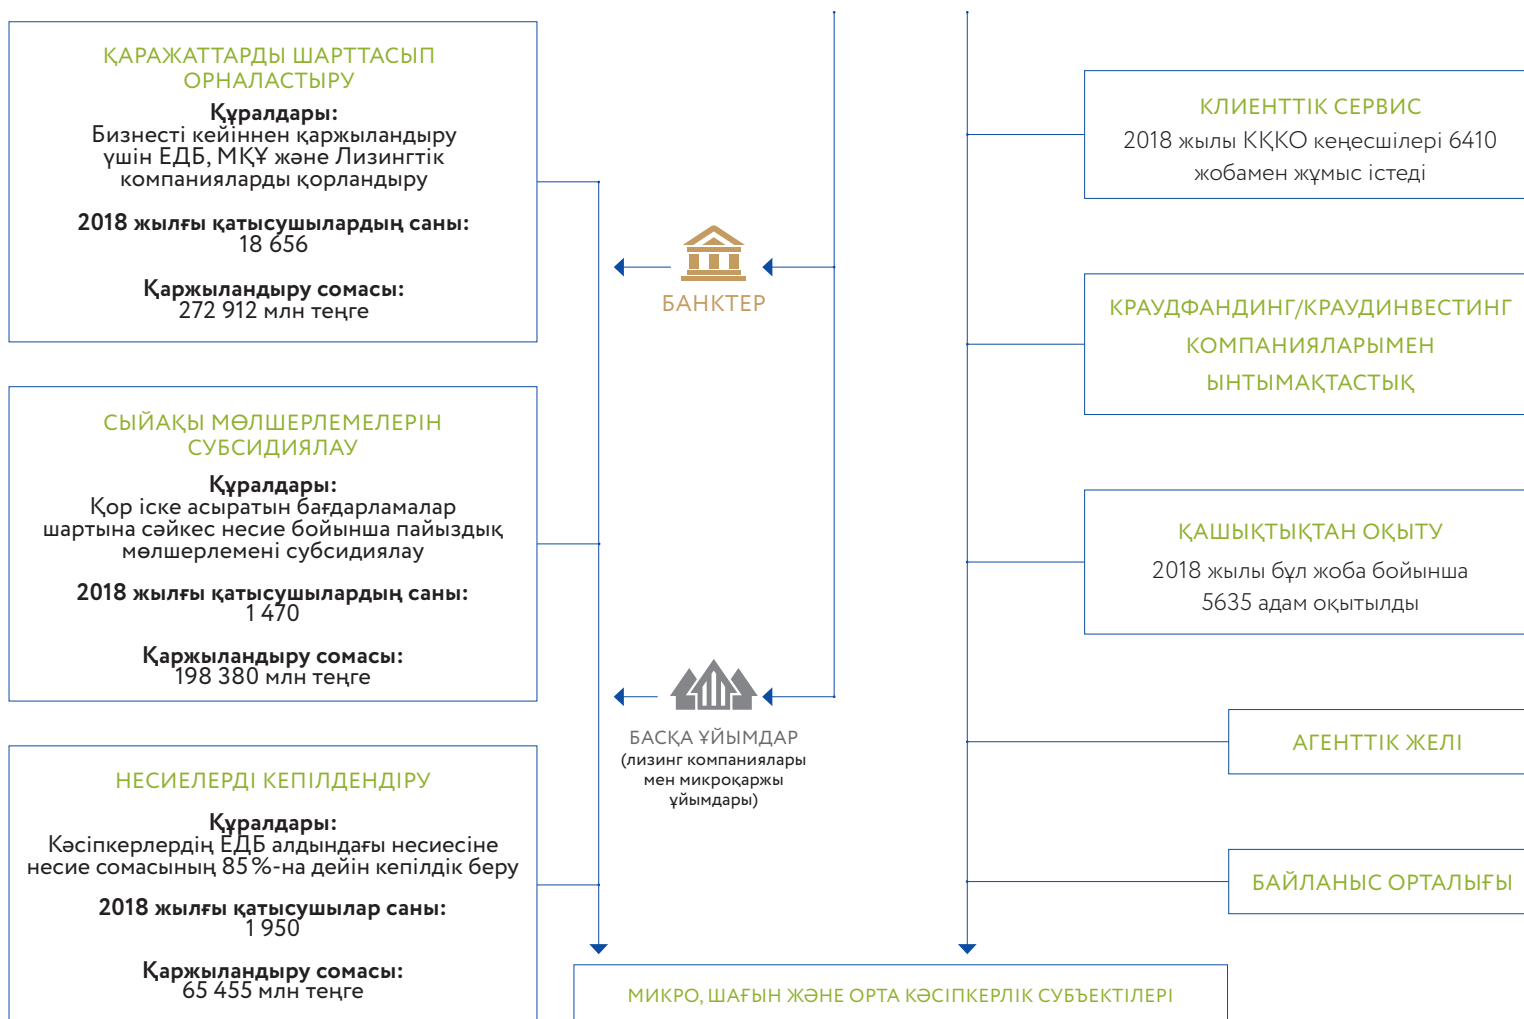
ҚАРАЖАТТАРДЫ ШАРТТАСЫП ОРНАЛАСТЫРУ
Құралдары:
Бизнесті кейіннен қаржыландыру үшін ЕДБ, МҚҰ және Лизингтік компанияларды қорландыру

2018 жылғы қатысушылардың саны:
18 656

Қаржыландыру сомасы:
272 912 млн теңге

СЫЙАҚЫ МӨЛШЕРЛЕМЕЛЕРІН СУБСИДИЯЛАУ
Құралдары:
Қор іске асыратын бағдарламалар шартына сәйкес несие бойынша пайыздық мөлшерлемені субсидиялау

2018 жылғы қатысушылардың саны:
1 470

Қаржыландыру сомасы:
198 380 млн теңге

НЕСИЕЛЕРДІ КЕПІЛДЕНДІРУ
Құралдары:
Кәсіпкерлердің ЕДБ алдындағы несиесіне несие сомасының 85%-на дейін кепілдік беру

2018 жылғы қатысушылар саны:
1 950

Қаржыландыру сомасы:
65 455 млн теңге

БАНКТЕР

БАСҚА ҰЙЫМДАР
(лизинг компаниялары мен микроқаржы ұйымдары)

КЛИЕНТТІК СЕРВИС
2018 жылы КҚКО кеңесшілері 6410 жобамен жұмыс істеді

КРАУДФАНДИНГ/КРАУДИНВЕСТИНГ КОМПАНИЯЛАРЫМЕН ЫНТЫМАҚТАСТЫҚ

ҚАШЫҚТЫҚТАН ОҚЫТУ
2018 жылы бұл жоба бойынша 5635 адам оқытылды

АГЕНТТІК ЖЕЛІ

БАЙЛАНЫС ОРТАЛЫҒЫ

МИКРО, ШАҒЫН ЖӘНЕ ОРТА КӘСІПКЕРЛІК СУБЪЕКТІЛЕРІ